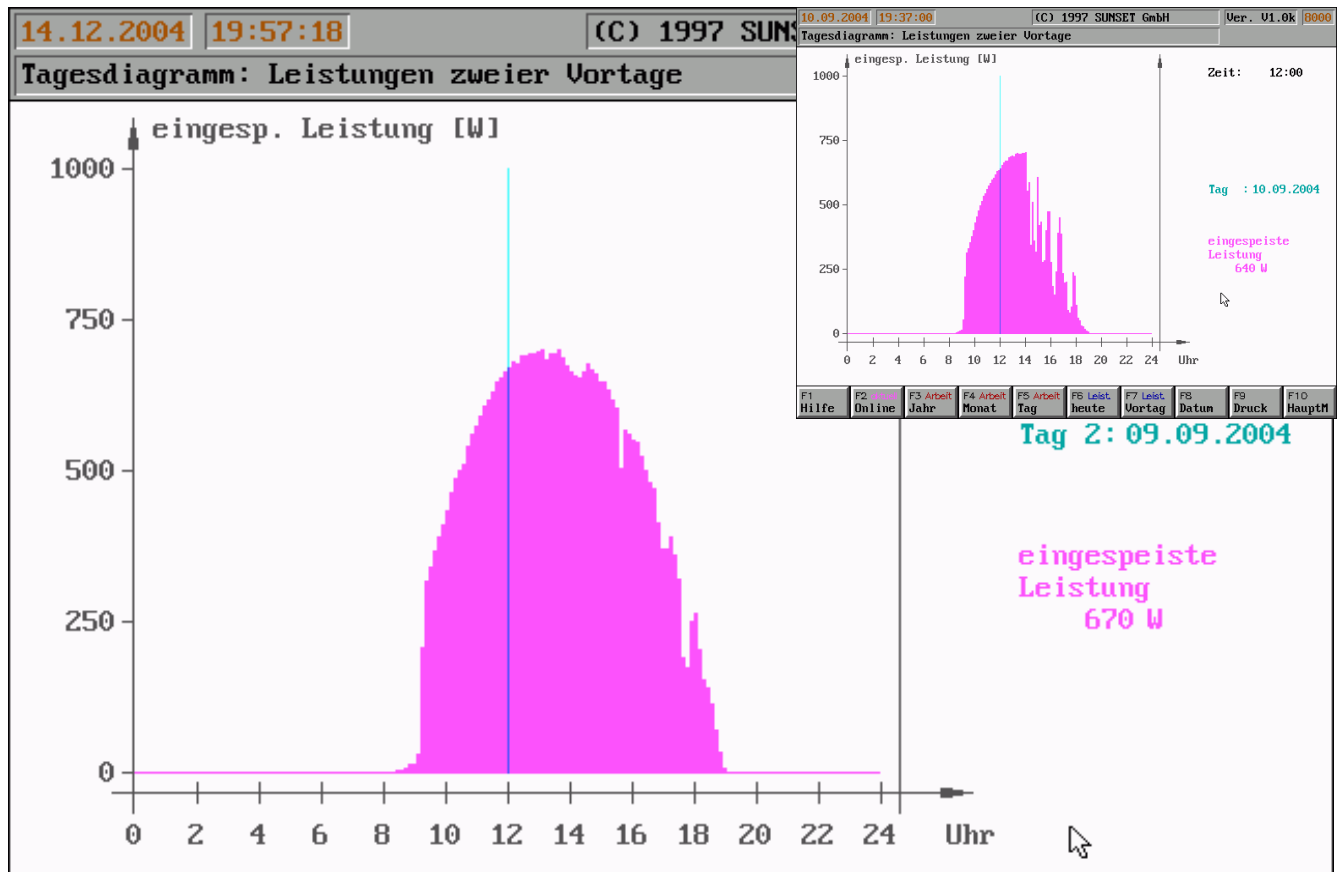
14.12.2004 19:57:18 (C) 1997 SUNS

Tagesdiagramm: Leistungen zweier Vortage

eingesp. Leistung [W]

1000
750
500
250
0

0 2 4 6 8 10 12 14 16 18 20 22 24 Uhr

Tag 2: 09.09.2004

eingespeiste Leistung 670 W

10.09.2004 19:37:00 (C) 1997 SUNSET GmbH Ver. V1.0k 8000

Tagesdiagramm: Leistungen zweier Vortage

eingesp. Leistung [W]

Zeit: 12:00

1000
750
500
250
0

0 2 4 6 8 10 12 14 16 18 20 22 24 Uhr

Tag : 10.09.2004

eingespeiste Leistung 640 W

F1 Hilfe | F2 Aktuell Online | F3 Arbeit Jahr | F4 Arbeit Monat | F5 Arbeit Tag | F6 Leist heute | F7 Leist Vortag | F8 Datum | F9 Druck | F10 HauptM